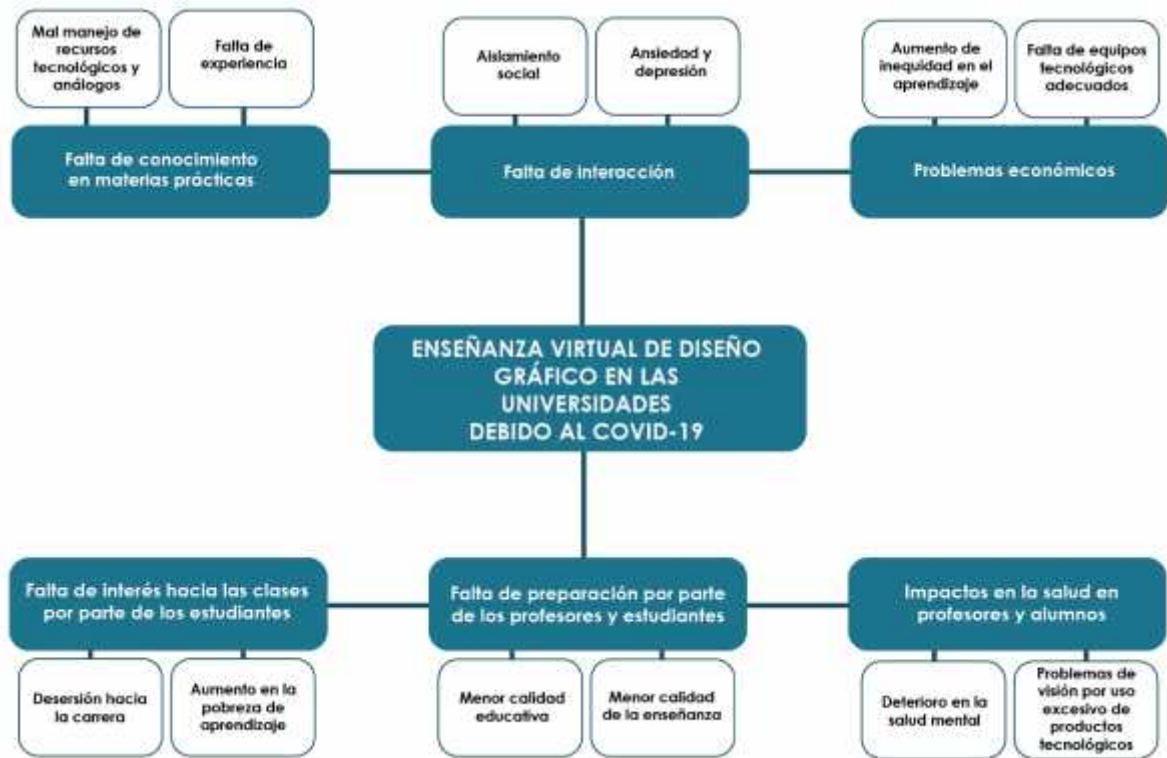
Mal manejo de recursos tecnológicos y análogos

Falta de experiencia

Falta de conocimiento en materias prácticas

Aislamiento social

Ansiedad y depresión

Falta de interacción

Aumento de inequidad en el aprendizaje

Falta de equipos tecnológicos adecuados

Problemas económicos

ENSEÑANZA VIRTUAL DE DISEÑO GRÁFICO EN LAS UNIVERSIDADES DEBIDO AL COVID-19

Falta de interés hacia las clases por parte de los estudiantes

Deserción hacia la carrera

Aumento en la pobreza de aprendizaje

Falta de preparación por parte de los profesores y estudiantes

Menor calidad educativa

Menor calidad de la enseñanza

Impactos en la salud en profesores y alumnos

Deterioro en la salud mental

Problemas de visión por uso excesivo de productos tecnológicos